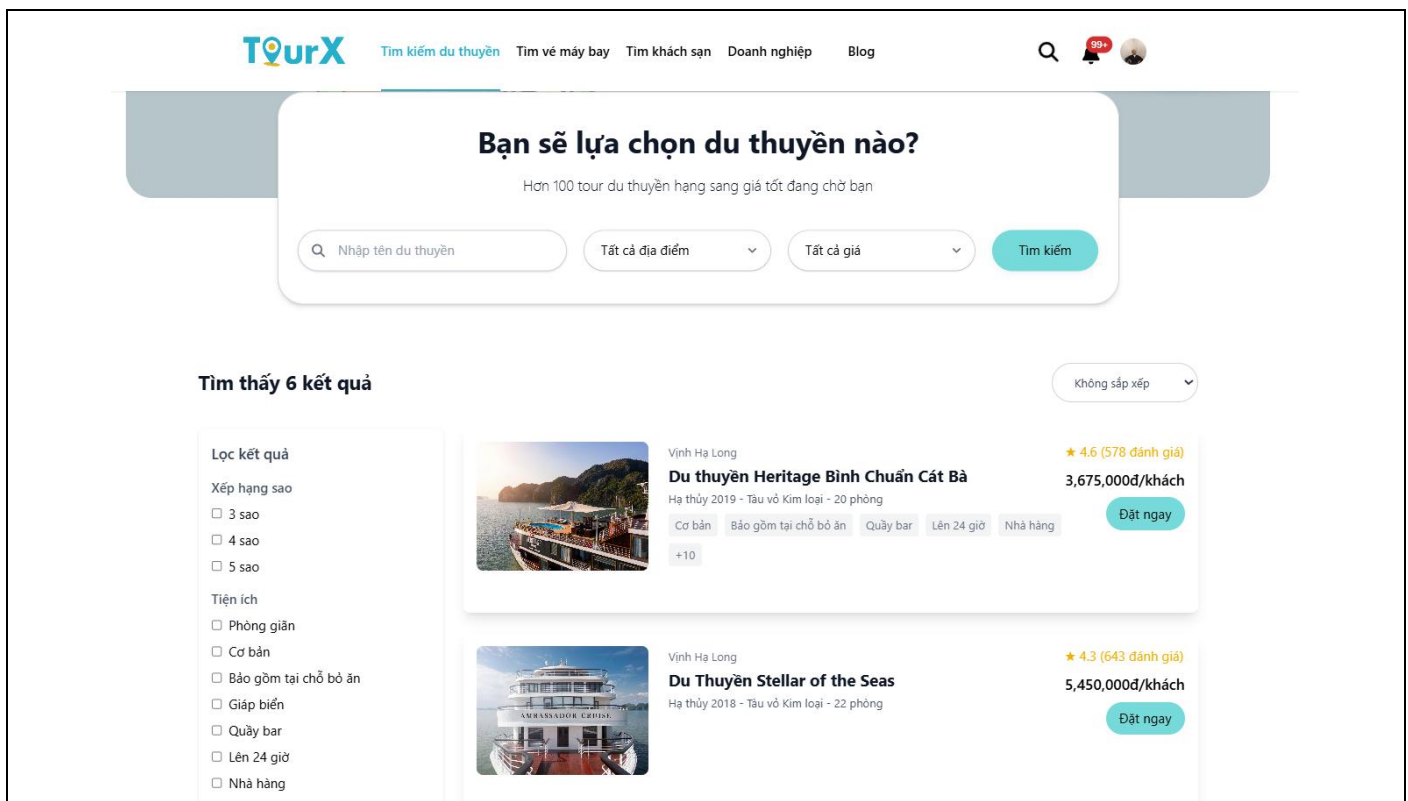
TourX Tìm kiếm du thuyền Tìm vé máy bay Tìm khách sạn Doanh nghiệp Blog

99+

Bạn sẽ lựa chọn du thuyền nào?

Hơn 100 tour du thuyền hạng sang giá tốt đang chờ bạn

Nhập tên du thuyền

Tất cả địa điểm

Tất cả giá

Tìm kiếm

Tìm thấy 6 kết quả

Không sắp xếp

Lọc kết quả

Xếp hạng sao

☐ 3 sao

☐ 4 sao

☐ 5 sao

Tiện ích

☐ Phòng giãn

☐ Cơ bản

☐ Bảo gồm tại chỗ bỏ ăn

☐ Giáp biển

☐ Quầy bar

☐ Lên 24 giờ

☐ Nhà hàng

Vịnh Hạ Long

Du thuyền Heritage Bình Chuẩn Cát Bà

Hạ thủy 2019 - Tàu vỏ Kim loại - 20 phòng

Cơ bản Bảo gồm tại chỗ bỏ ăn Quầy bar Lên 24 giờ Nhà hàng +10

★ 4.6 (578 đánh giá)

3,675,000đ/khách

Đặt ngay

Vịnh Hạ Long

Du Thuyền Stellar of the Seas

Hạ thủy 2018 - Tàu vỏ Kim loại - 22 phòng

★ 4.3 (643 đánh giá)

5,450,000đ/khách

Đặt ngay